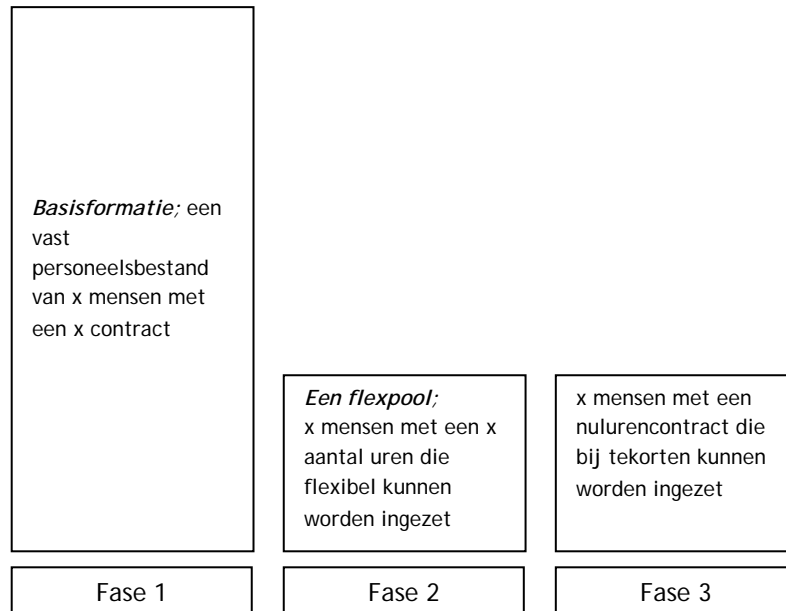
*Basisformatie;* een vast personeelsbestand van x mensen met een x contract

*Een flexpool;* x mensen met een x aantal uren die flexibel kunnen worden ingezet

x mensen met een nulurencontract die bij tekorten kunnen worden ingezet

Fase 1

Fase 2

Fase 3